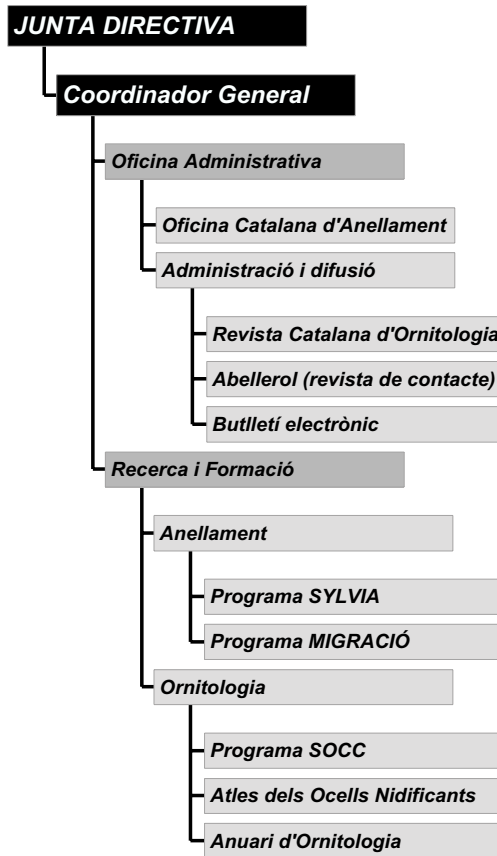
JUNTA DIRECTIVA

Coordinador General

Oficina Administrativa

Oficina Catalana d'Anellament

Administració i difusió

Revista Catalana d'Ornitologia

Abellerol (revista de contacte)

Butlletí electrònic

Recerca i Formació

Anellament

Programa SYLVIA

Programa MIGRACIÓ

Ornitologia

Programa SOCC

Atles dels Ocells Nidificants

Anuari d'Ornitologia